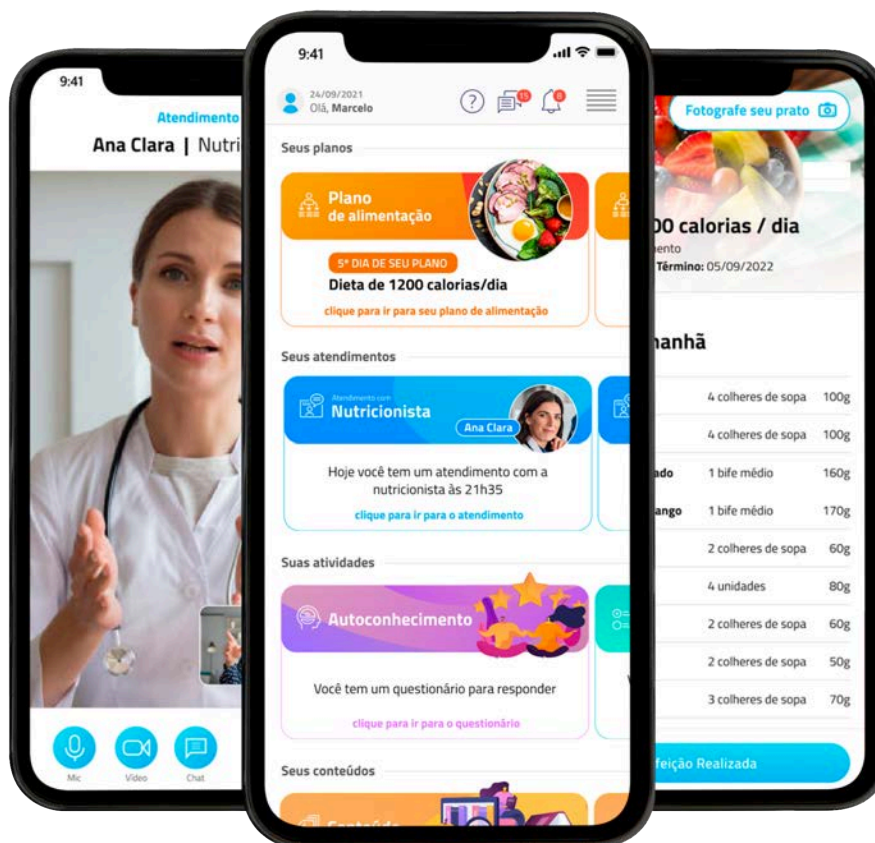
9:41

Atendimento
Ana Clara | Nutri

Mic
Vídeo
Chat

9:41

24/09/2021
Olá, Marcelo

15

Seus planos

Plano de alimentação

5º DIA DE SEU PLANO
Dieta de 1200 calorias/dia
clique para ir para seu plano de alimentação

Seus atendimentos

Atendimento com
Nutricionista
Ana Clara

Hoje você tem um atendimento com a nutricionista às 21h35
clique para ir para o atendimento

Suas atividades

Autoconhecimento

Você tem um questionário para responder
clique para ir para o questionário

Seus conteúdos

Conteúdo

Fotografe seu prato

00 calorias / dia
ento
Término: 05/09/2022

nhã

| | | |
|---|---|---|
| | 4 colheres de sopa | 100g |
| | 4 colheres de sopa | 100g |
| ado | 1 bife médio | 160g |
| ango | 1 bife médio | 170g |
| | 2 colheres de sopa | 60g |
| | 4 unidades | 80g |
| | 2 colheres de sopa | 60g |
| | 2 colheres de sopa | 50g |
| | 3 colheres de sopa | 70g |

feição Realizada